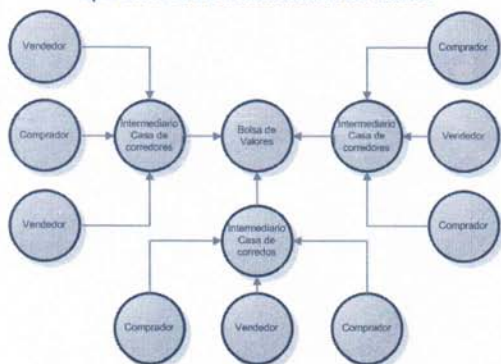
Vendedor

Comprador

Vendedor

Intermediario Casa de corredores

Bolsa de Valores

Intermediario Casa de corredores

Comprador

Vendedor

Comprador

Intermediario Casa de corredos

Comprador

Vendedor

Comprador